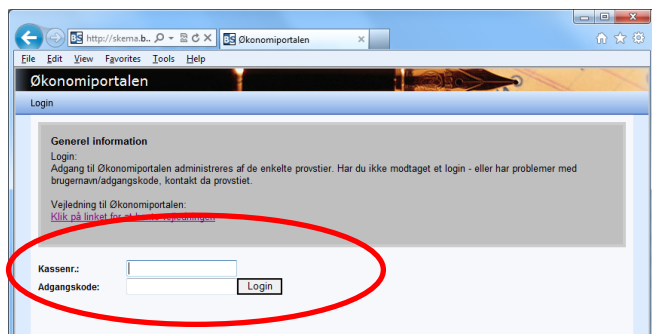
http://skema.b...
Økonomiportalen
File Edit View Favorites Tools Help
Økonomiportalen
Login

Generel information
Login:
Adgang til Økonomiportalen administreres af de enkelte provstier. Har du ikke modtaget et login - eller har problemer med brugernavn/adgangskode, kontakt da provstiet.

Vejledning til Økonomiportalen:
Klik på linket for at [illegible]

Kassenr.:
Adgangskode:
Login